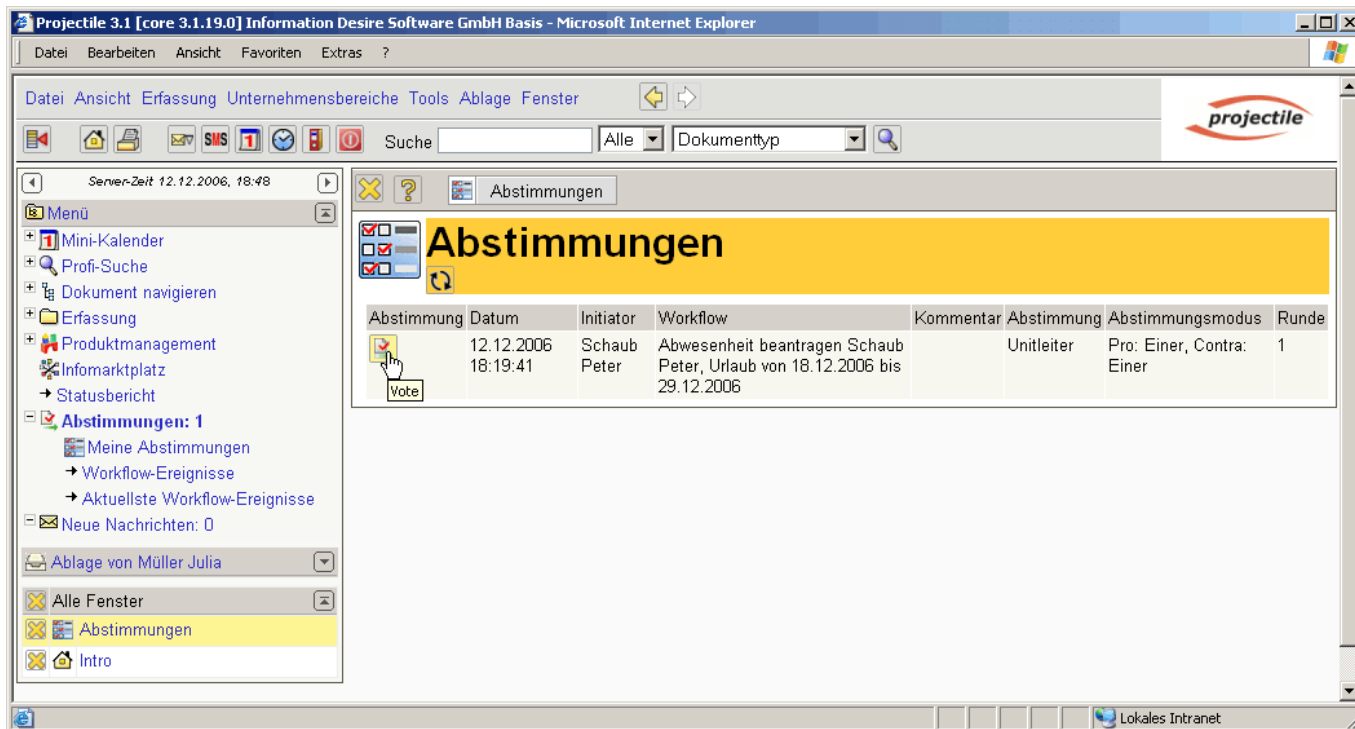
Projectile 3.1 [core 3.1.19.0] Information Desire Software GmbH Basis - Microsoft Internet Explorer

Datei Bearbeiten Ansicht Favoriten Extras ?

Datei Ansicht Erfassung Unternehmensbereiche Tools Ablage Fenster

projectile

SMS 1 Suche Alle Dokumenttyp

Server-Zeit 12.12.2006, 18:48

Menü
Mini-Kalender
Profi-Suche
Dokument navigieren
Erfassung
Produktmanagement
Infomarktplatz
Statusbericht
Abstimmungen: 1
Meine Abstimmungen
Workflow-Ereignisse
Aktuellste Workflow-Ereignisse
Neue Nachrichten: 0

Ablage von Müller Julia

Alle Fenster
Abstimmungen
Intro

Abstimmungen

Abstimmungen

| Abstimmung | Datum | Initiator | Workflow | Kommentar | Abstimmung | Abstimmungsmodus | Runde |
|---|---|---|---|---|---|---|---|
| Vote | 12.12.2006 18:19:41 | Schaub Peter | Abwesenheit beantragen Schaub Peter, Urlaub von 18.12.2006 bis 29.12.2006 | | Unitleiter | Pro: Einer, Contra: Einer | 1 |

Lokales Intranet